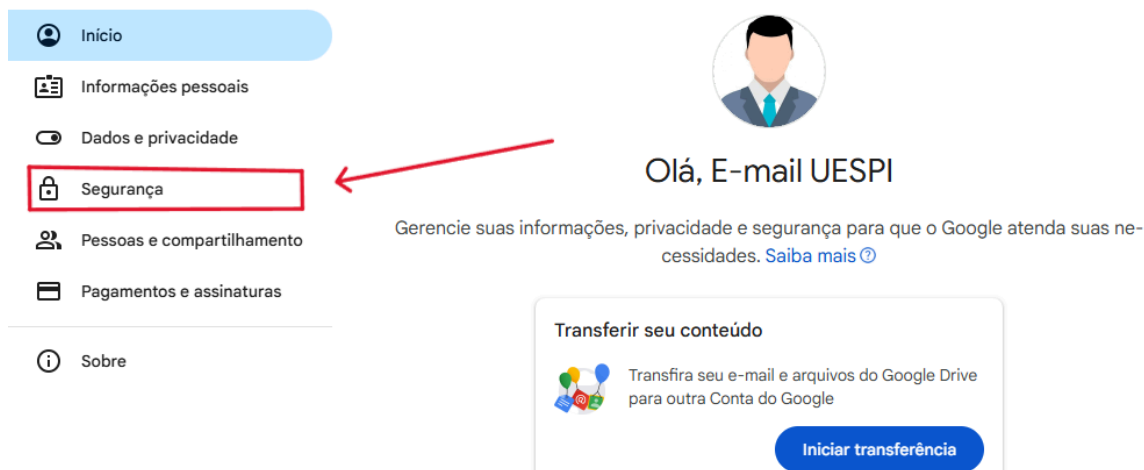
Início
Informações pessoais
Dados e privacidade
Segurança
Pessoas e compartilhamento
Pagamentos e assinaturas
Sobre

Olá, E-mail UESPI

Gerencie suas informações, privacidade e segurança para que o Google atenda suas necessidades. Saiba mais

Transferir seu conteúdo

Transfira seu e-mail e arquivos do Google Drive para outra Conta do Google

Iniciar transferência